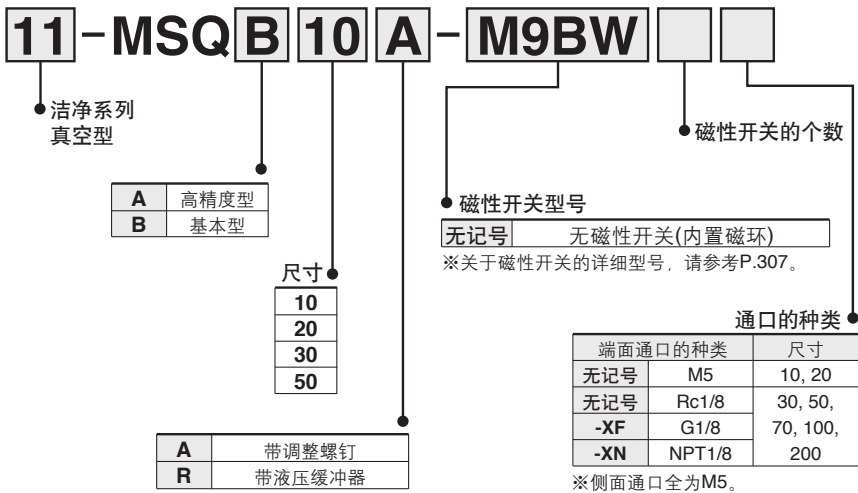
11 - MSQ B 10 A - M9BW

洁净系列
真空型

| A | 高精度型 |
|---|---|
| B | 基本型 |

尺寸

| 10 |
|---|
| 20 |
| 30 |
| 50 |

| A | 带调整螺钉 |
|---|---|
| R | 带液压缓冲器 |

磁性开关型号

| 无记号 | 无磁性开关(内置磁环) |
|---|---|

※关于磁性开关的详细型号，请参考P.307。

磁性开关的个数

通口的种类

| 端面通口的种类 | | 尺寸 |
|---|---|---|
| 无记号 | M5 | 10, 20 |
| 无记号 | Rc1/8 | 30, 50, 70, 100, 200 |
| -XF | G1/8 | |
| -XN | NPT1/8 | |

※侧面通口全为M5。